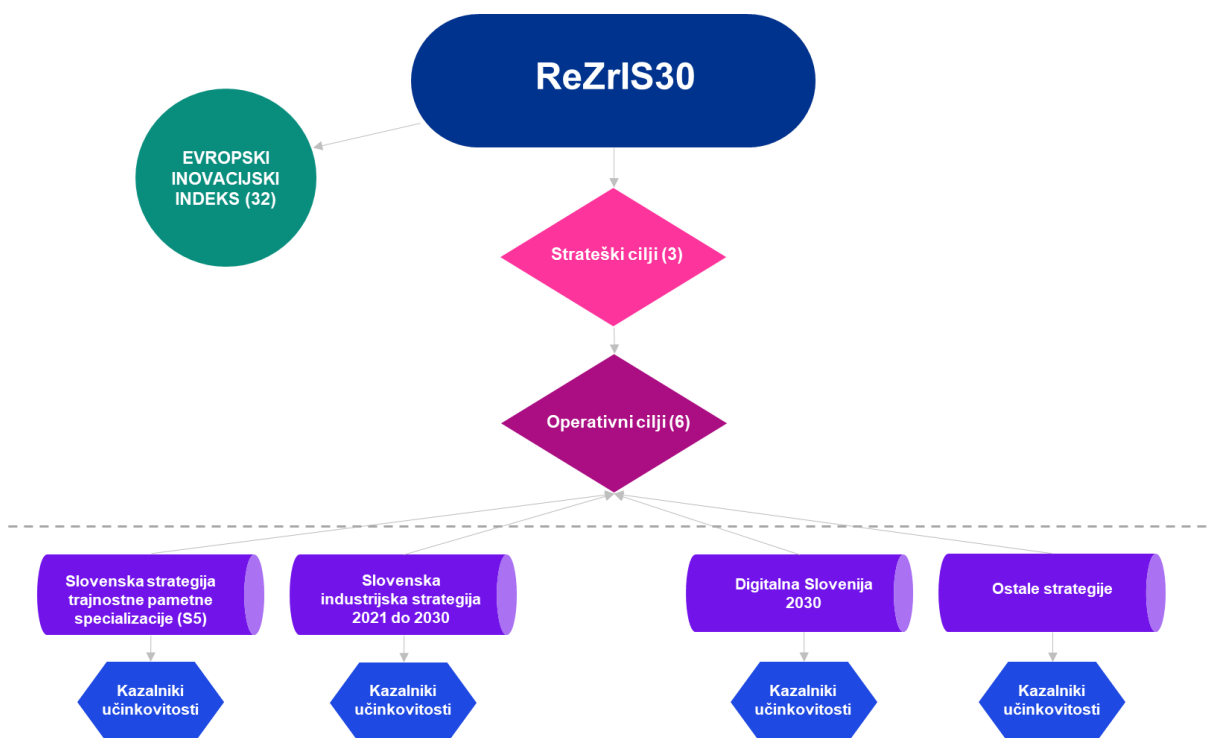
ReZrIS30

EVROPSKI INOVACIJSKI INDEKS (32)

Strateški cilji (3)

Operativni cilji (6)

Slovenska strategija trajnostne pametne specializacije (S5)

Kazalniki učinkovitosti

Slovenska industrijska strategija 2021 do 2030

Kazalniki učinkovitosti

Digitalna Slovenija 2030

Kazalniki učinkovitosti

Ostale strategije

Kazalniki učinkovitosti